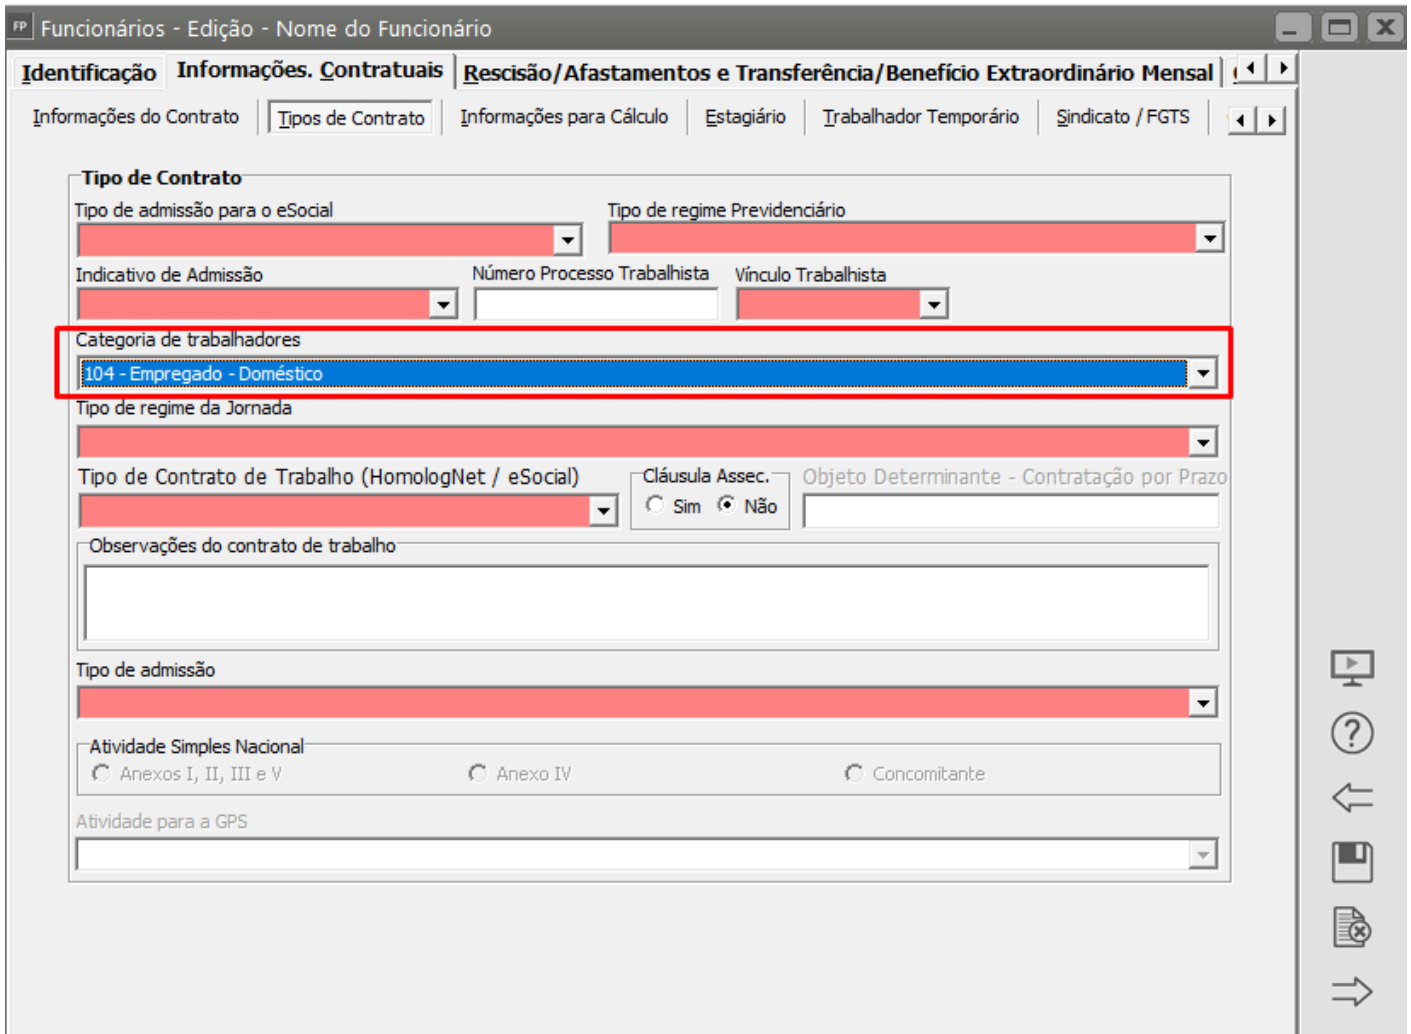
FP Funcionários - Edição - Nome do Funcionário

Identificação | Informações. Contratuais | Rescisão/Afastamentos e Transferência/Benefício Extraordinário Mensal

Informações do Contrato | Tipos de Contrato | Informações para Cálculo | Estagiário | Trabalhador Temporário | Sindicato / FGTS

Tipo de Contrato

Tipo de admissão para o eSocial

Tipo de regime Previdenciário

Indicativo de Admissão

Número Processo Trabalhista

Vínculo Trabalhista

Categoria de trabalhadores

104 - Empregado - Doméstico

Tipo de regime da Jornada

Tipo de Contrato de Trabalho (HomologNet / eSocial)

Cláusula Assec.

Sim Não

Objeto Determinante - Contratação por Prazo

Observações do contrato de trabalho

Tipo de admissão

Atividade Simples Nacional

Anexos I, II, III e V Anexo IV Concomitante

Atividade para a GPS